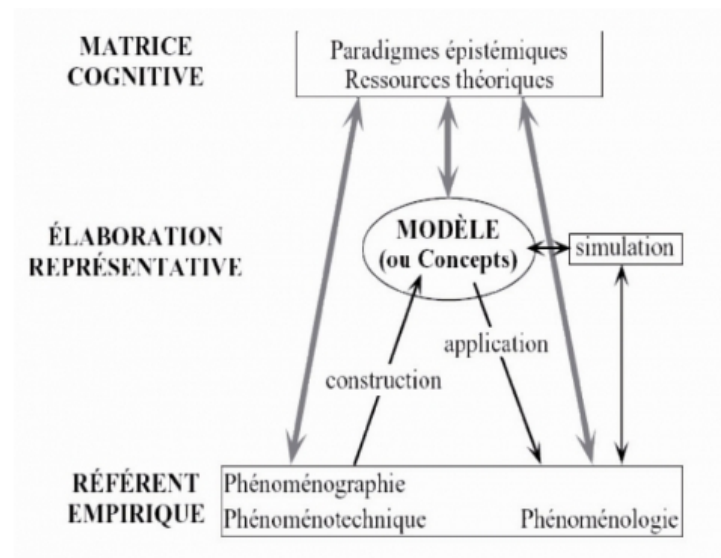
MATRICE COGNITIVE

Paradigmes épistémiques
Ressources théoriques

ÉLABORATION REPRÉSENTATIVE

MODÈLE (ou Concepts)

simulation

application

construction

RÉFÉRENT EMPIRIQUE

Phénoménographie
Phénoménotechnique

Phénoménologie